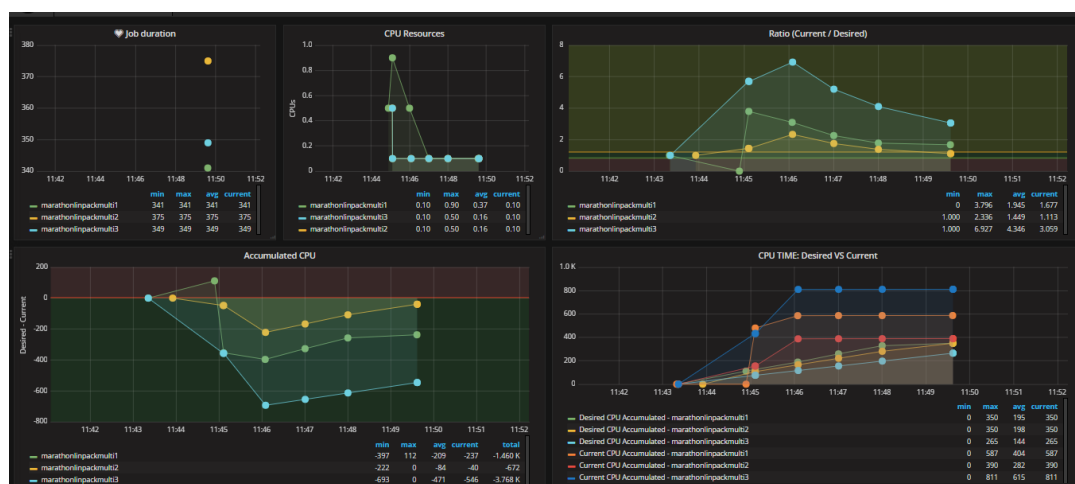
Job duration

380
370
360
350
340

11:42 11:44 11:46 11:48 11:50 11:52

| | min | max | avg | current |
|---|---|---|---|---|
| marathonlinpackmulti1 | 341 | 341 | 341 | 341 |
| marathonlinpackmulti2 | 375 | 375 | 375 | 375 |
| marathonlinpackmulti3 | 349 | 349 | 349 | 349 |

CPU Resources

1.0
0.8
0.6
0.4
0.2
0

CPUs

11:42 11:44 11:46 11:48 11:50 11:52

| | min | max | avg | current |
|---|---|---|---|---|
| marathonlinpackmulti1 | 0.10 | 0.90 | 0.37 | 0.10 |
| marathonlinpackmulti3 | 0.10 | 0.50 | 0.16 | 0.10 |
| marathonlinpackmulti2 | 0.10 | 0.50 | 0.16 | 0.10 |

Ratio (Current / Desired)

8
6
4
2
0

11:43 11:44 11:45 11:46 11:47 11:48 11:49 11:50 11:51 11:52

| | min | max | avg | current |
|---|---|---|---|---|
| marathonlinpackmulti1 | 0 | 3.796 | 1.945 | 1.677 |
| marathonlinpackmulti2 | 1.000 | 2.336 | 1.449 | 1.113 |
| marathonlinpackmulti3 | 1.000 | 6.927 | 4.346 | 3.059 |

Accumulated CPU

200
0
-200
-400
-600
-800

Desired - Current

11:42 11:43 11:44 11:45 11:46 11:47 11:48 11:49 11:50 11:51 11:52

| | min | max | avg | current | total |
|---|---|---|---|---|---|
| marathonlinpackmulti1 | -397 | 112 | -209 | -237 | -1.460 K |
| marathonlinpackmulti2 | -222 | 0 | -84 | -40 | -672 |
| marathonlinpackmulti3 | -693 | 0 | -471 | -546 | -3.768 K |

CPU TIME: Desired VS Current

1.0 K
800
600
400
200
0

11:42 11:43 11:44 11:45 11:46 11:47 11:48 11:49 11:50 11:51 11:52

| | min | max | avg | current |
|---|---|---|---|---|
| Desired CPU Accumulated - marathonlinpackmulti1 | 0 | 350 | 195 | 350 |
| Desired CPU Accumulated - marathonlinpackmulti2 | 0 | 350 | 198 | 350 |
| Desired CPU Accumulated - marathonlinpackmulti3 | 0 | 265 | 144 | 265 |
| Current CPU Accumulated - marathonlinpackmulti1 | 0 | 587 | 404 | 587 |
| Current CPU Accumulated - marathonlinpackmulti2 | 0 | 390 | 282 | 390 |
| Current CPU Accumulated - marathonlinpackmulti3 | 0 | 811 | 615 | 811 |